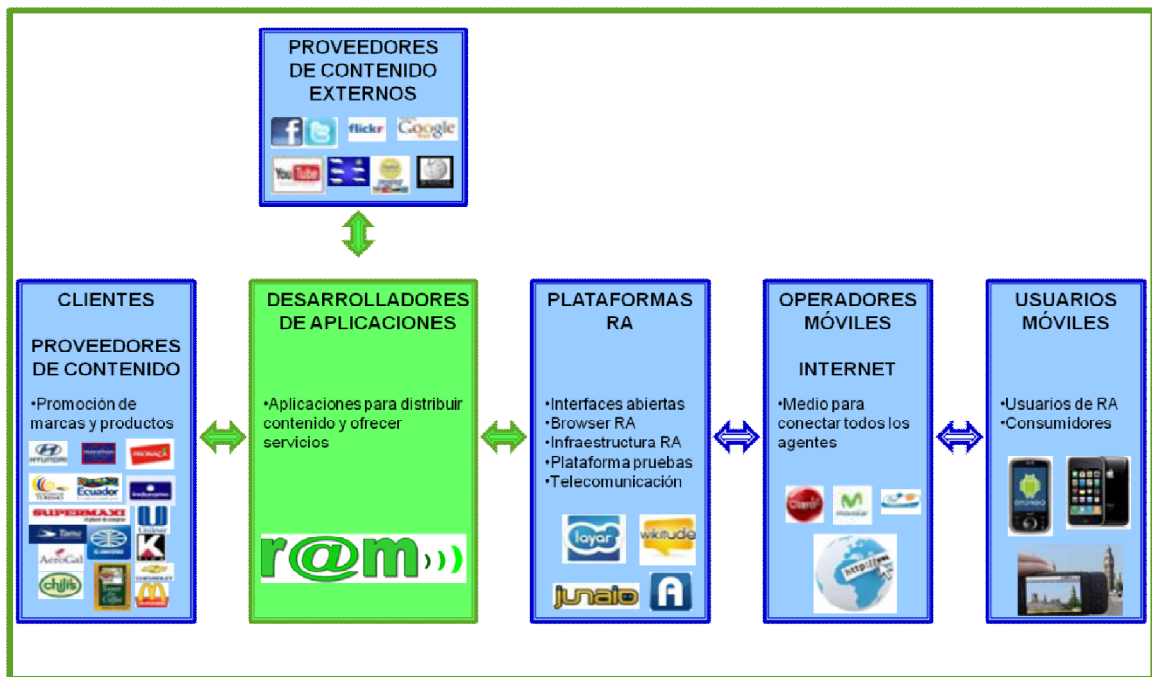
PROVEEDORES DE CONTENIDO EXTERNOS

flickr Google

YouTube

CLIENTES

PROVEEDORES DE CONTENIDO

•Promoción de marcas y productos

HYUNDAI marathon PRONACA

Ecuador

SUPERMAXI

AeroGal

chili's

DESARROLLADORES DE APLICACIONES

•Aplicaciones para distribuir contenido y ofrecer servicios

r@m

PLATAFORMAS RA

•Interfaces abiertas
•Browser RA
•Infraestructura RA
•Plataforma pruebas
•Telecomunicación

layar wikitude

junaio

OPERADORES MÓVILES

INTERNET

•Medio para conectar todos los agentes

Claro movistar

http://www

USUARIOS MÓVILES

•Usuarios de RA
•Consumidores

android